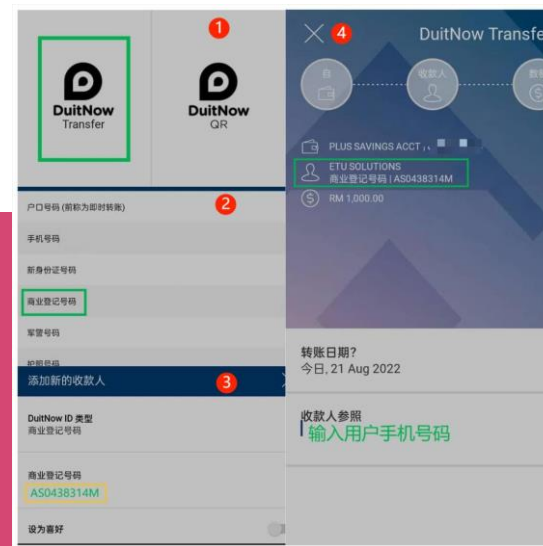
1

DuitNow
Transfer

DuitNow
QR

2

户口号码 (前称为即时转账)

手机号码

新身份证号码

商业登记号码

军警号码

护照号码

添加新的收款人

3

DuitNow ID 类型
商业登记号码

商业登记号码
AS0438314M

设为喜好

4

DuitNow Transfe

自

收款人

数

PLUS SAVINGS ACCT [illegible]

ETU SOLUTIONS
商业登记号码 | AS0438314M

RM 1,000.00

转账日期?
今日, 21 Aug 2022

收款人参照
输入用户手机号码